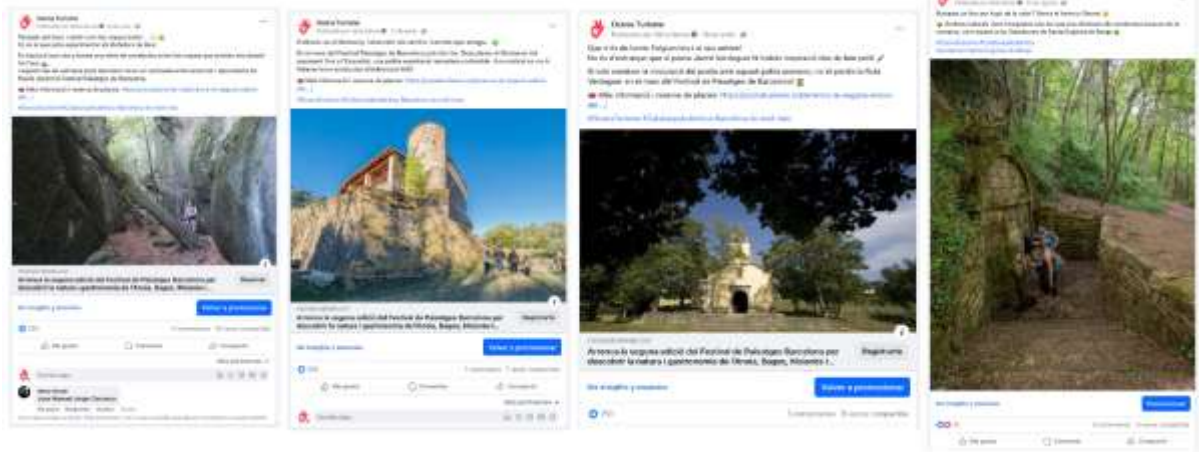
Osona Turisme

Arrenca la segona edició del Festival de Paisatges Barcelona per descobrir la natura i gastronomia de l'Ensa, Bages, Moianès...

Reservar

Veure resultats i anuncis

Tornar a promocionar

M'agrada

Comenta

Comparteix

Osona Turisme

Arrenca la segona edició del Festival de Paisatges Barcelona per descobrir la natura i gastronomia de l'Ensa, Bages, Moianès...

Registra't

Veure resultats i anuncis

Tornar a promocionar

M'agrada

Comenta

Comparteix

Osona Turisme

Que vi do de turrons Folgueroles i el seu entorn!

Més informació i reserva de places:

Arrenca la segona edició del Festival de Paisatges Barcelona per descobrir la natura i gastronomia de l'Ensa, Bages, Moianès i...

Registra't

Veure resultats i anuncis

Tornar a promocionar

M'agrada

Comenta

Comparteix

Veure resultats i anuncis

Promocionar

M'agrada

Comenta

Comparteix